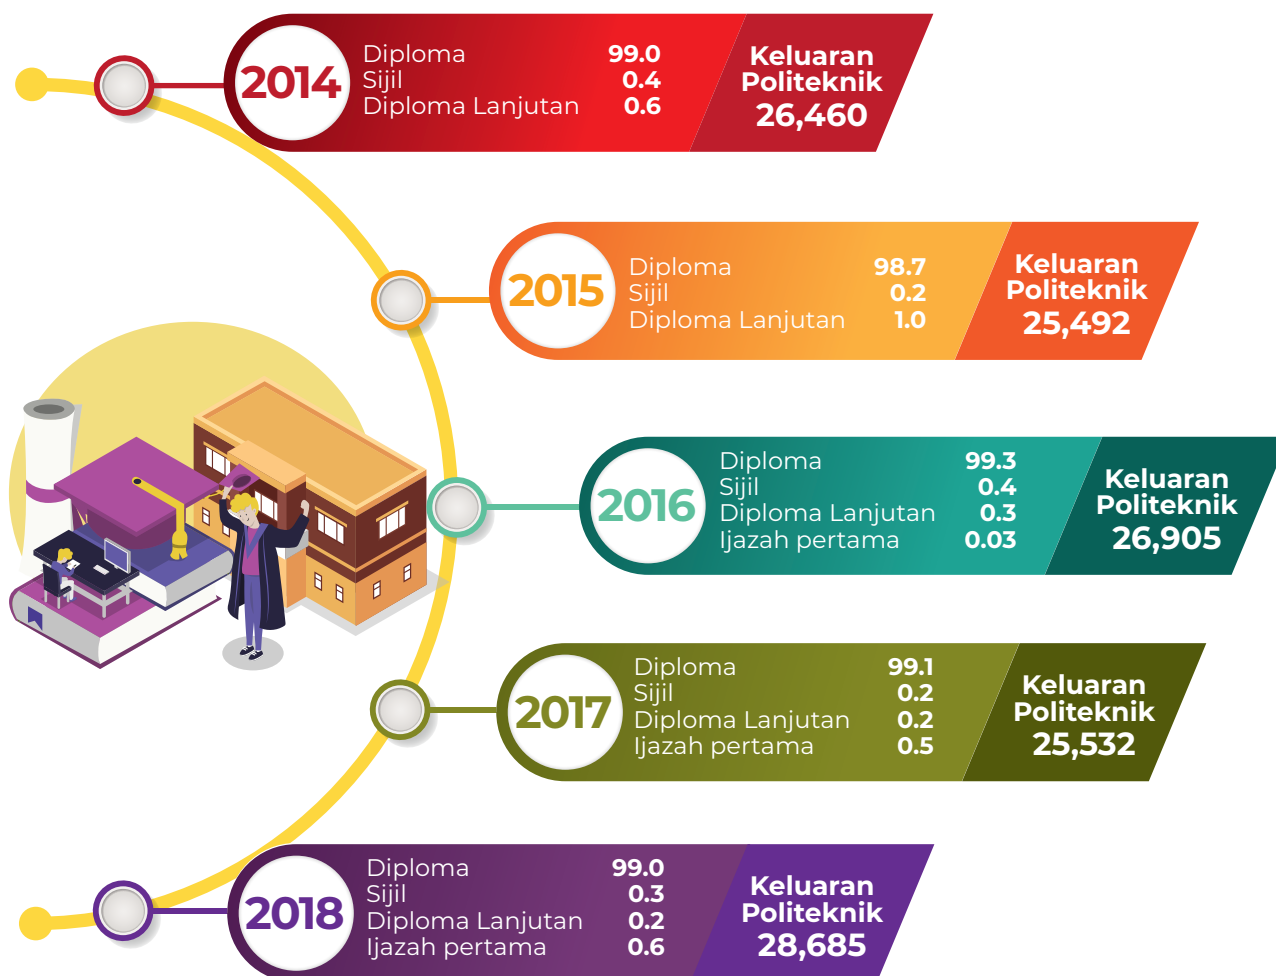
2014
Diploma 99.0
Sijil 0.4
Diploma Lanjutan 0.6
Keluaran Politeknik 26,460

2015
Diploma 98.7
Sijil 0.2
Diploma Lanjutan 1.0
Keluaran Politeknik 25,492

2016
Diploma 99.3
Sijil 0.4
Diploma Lanjutan 0.3
Ijazah pertama 0.03
Keluaran Politeknik 26,905

2017
Diploma 99.1
Sijil 0.2
Diploma Lanjutan 0.2
Ijazah pertama 0.5
Keluaran Politeknik 25,532

2018
Diploma 99.0
Sijil 0.3
Diploma Lanjutan 0.2
Ijazah pertama 0.6
Keluaran Politeknik 28,685